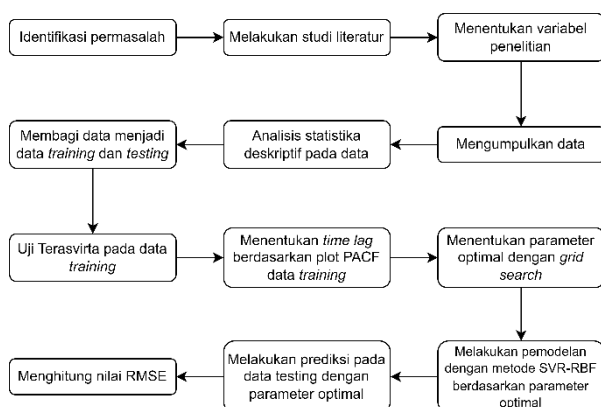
Identifikasi permasalah

Melakukan studi literatur

Menentukan variabel penelitian

Mengumpulkan data

Analisis statistika deskriptif pada data

Membagi data menjadi data *training* dan *testing*

Uji Terasvirta pada data *training*

Menentukan *time lag* berdasarkan plot PACF data *training*

Menentukan parameter optimal dengan *grid search*

Melakukan pemodelan dengan metode SVR-RBF berdasarkan parameter optimal

Melakukan prediksi pada data testing dengan parameter optimal

Menghitung nilai RMSE